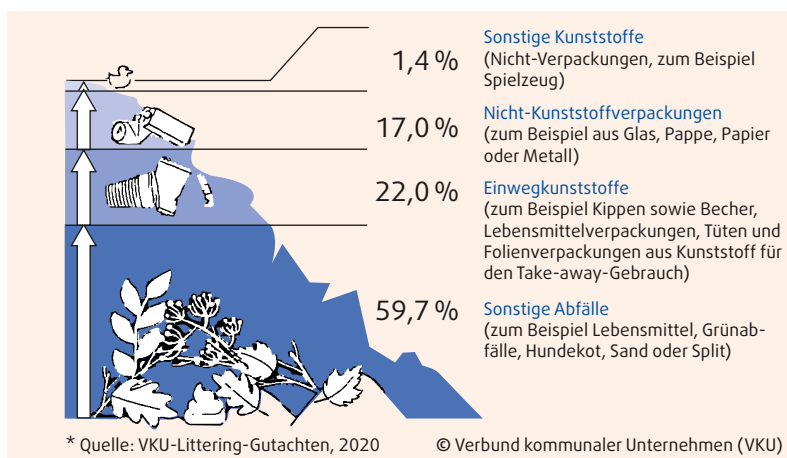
1,4 %

Sonstige Kunststoffe
(Nicht-Verpackungen, zum Beispiel Spielzeug)

17,0 %

Nicht-Kunststoffverpackungen
(zum Beispiel aus Glas, Pappe, Papier oder Metall)

22,0 %

Einwegkunststoffe
(zum Beispiel Kippen sowie Becher, Lebensmittelverpackungen, Tüten und Folienverpackungen aus Kunststoff für den Take-away-Gebrauch)

59,7 %

Sonstige Abfälle
(zum Beispiel Lebensmittel, Grünabfälle, Hundekot, Sand oder Split)

* Quelle: VKU-Littering-Gutachten, 2020

© Verbund kommunaler Unternehmen (VKU)